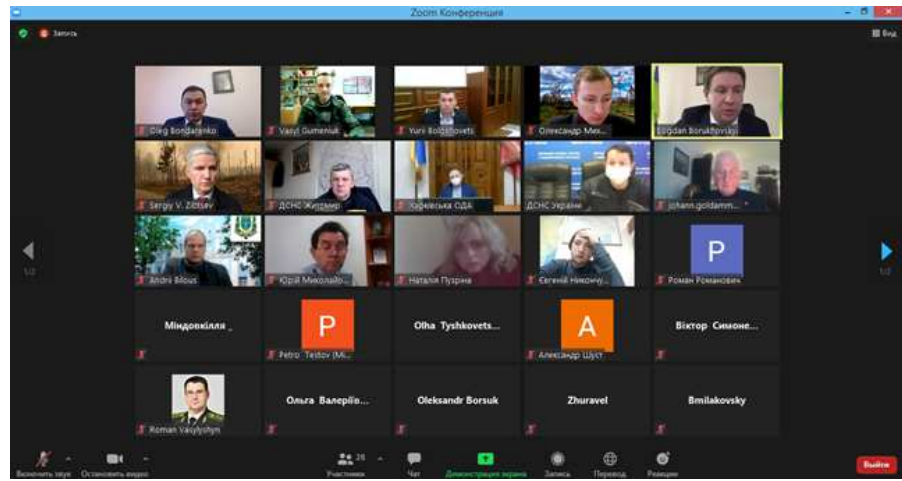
Zoom Конференция

Запись

Вид

Oleg Bondarenko

Vasyl Gumeniuk

Yurii Boldakovets

Олександр Мих...

Bogdan Borukhovskyi

Sergiy V. Zibtsev

ДСНС Житомир

Харківська ОДА

ДСНС України

johann.goldamm...

Andrii Bilous

Юрій Миколайо...

Наталія Пузріна

Євгеній Никонч...

P

Роман Романович

1/2

1/2

Міндовкілля _

P

Petro Testov (Mi...

Olha Tyshkovets...

A

Александр Шуст

Віктор Симоне...

Roman Vasylyshyn

Ольга Валерiв...

Oleksandr Borsuk

Zhuravel

Bmilakovsky

Включить звук

Остановить видео

26

Участники

Чат

Демонстрация экрана

Запись

Перевод

Реакции

Выйти